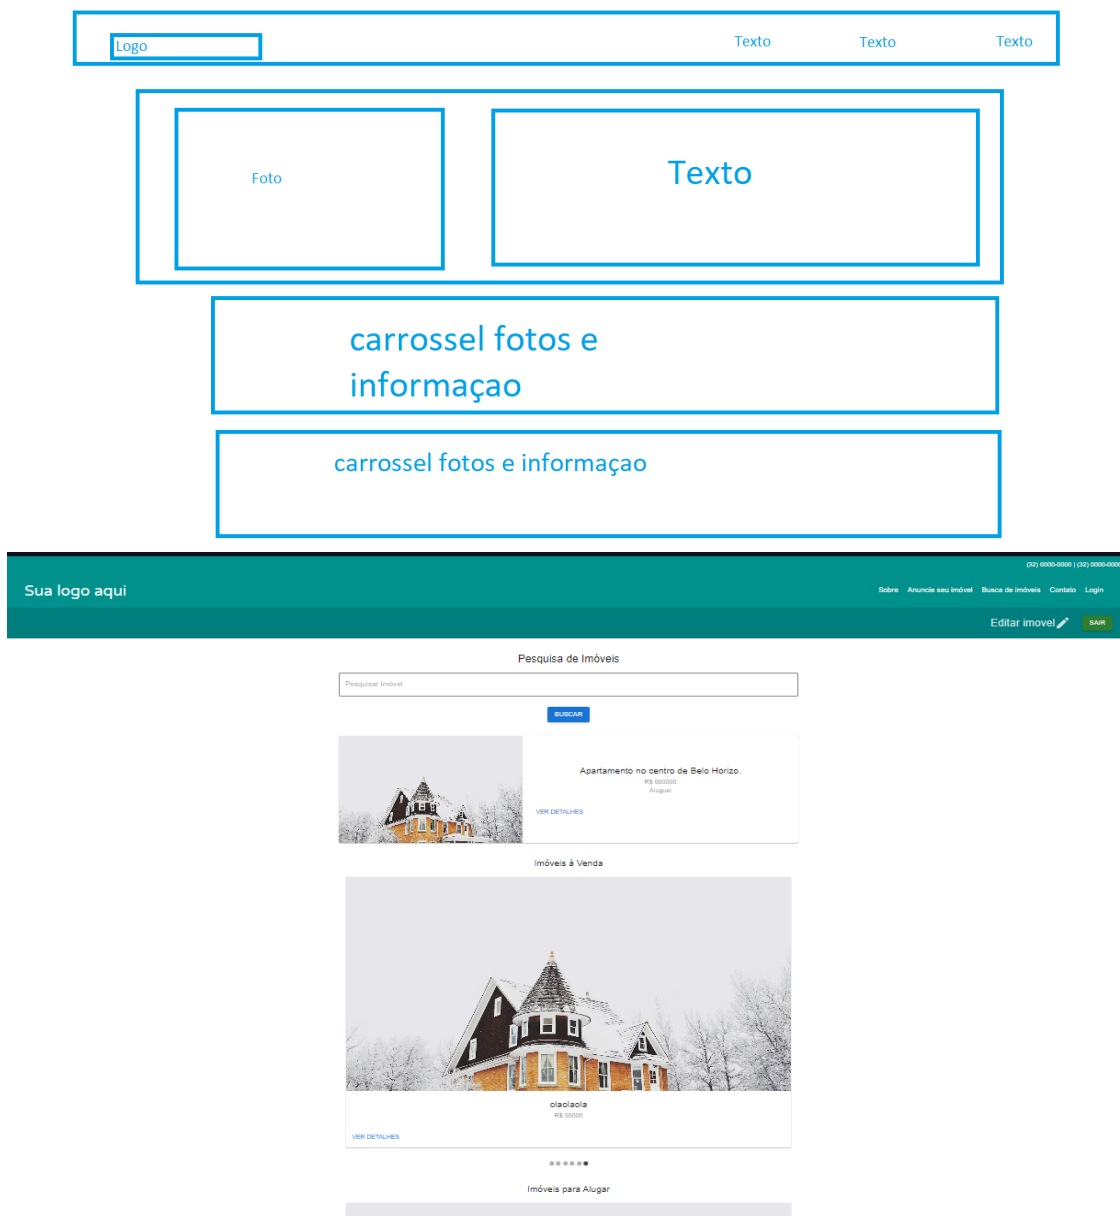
Logo

Texto Texto Texto

Foto

Texto

carrossel fotos e informaçao

carrossel fotos e informaçao

(32) 0000-0000 | (32) 0000-0000

Sua logo aqui

Sobre Anuncie seu imóvel Busca de imóveis Contato Login

Editar imovel SAIR

Pesquisa de Imóveis

Pesquisar Imóvel

BUSCAR

Apartamento no centro de Belo Horizo.
R$ 600000
Alugar

VER DETALHES

Imóveis à Venda

olaolaola
R$ 60000

VER DETALHES

Imóveis para Alugar